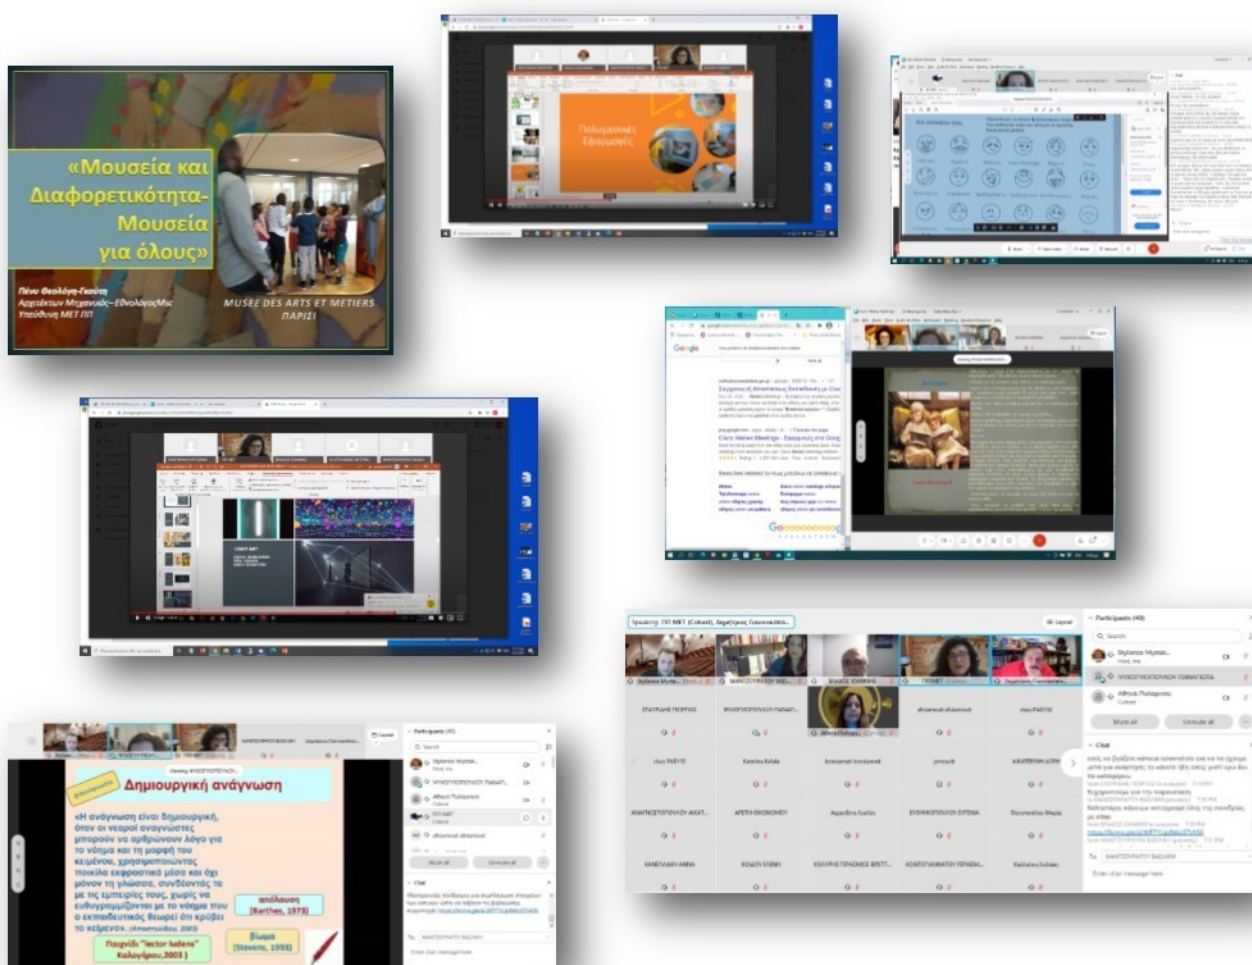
«Μουσεία και Διαφορετικότητα-Μουσεία για όλους»

Πόπη Θεολόγη-Γκούτη
Αρχιτέκτων Μηχανικός-ΕθνολόγοςMsc
Υπεύθυνη ΜΕΤ ΠΠ

MUSEE DES ARTS ET METIERS
ΠΑΡΙΣΙ

Πολυμεσικές Εφαρμογές

Google

Speaking: ΠΠ ΜΕΤ (Cohost), Δημήτρης Γιαννακόπ...

Participants (48)

Chat

Δημιουργική ανάγνωση

«Η ανάγνωση είναι δημιουργική, όταν οι νεαροί αναγνώστες μπορούν να αρθρώνουν λόγο για το νόημα και τη μορφή του κειμένου, χρησιμοποιώντας ποικίλα εκφραστικά μέσα και όχι μόνον τη γλώσσα, συνδέοντάς τα με τις εμπειρίες τους, χωρίς να ευθυγραμμίζονται με το νόημα που ο εκπαιδευτικός θεωρεί ότι κρύβει το κείμενο». (Αποστολίδου, 2003)

απόλαυση (Barthes, 1973)

Παιχνίδι "lector ludens" Καλογήρου,2003 )

βίωμα (Stevens, 1993)